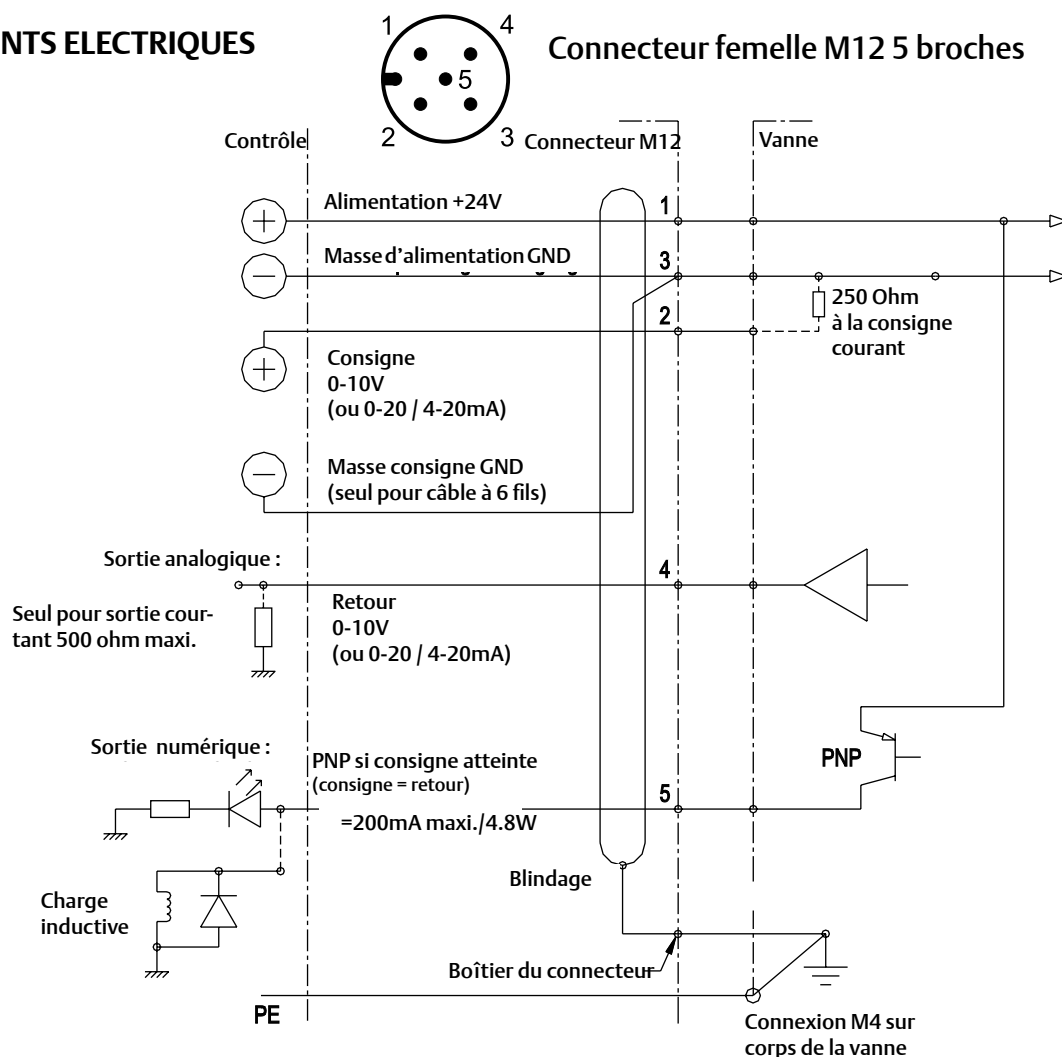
NTS ELECTRIQUES

1 4
5
2 3

Connecteur femelle M12 5 broches

Contrôle

Connecteur M12

Vanne

Alimentation +24V

1

Masse d'alimentation GND

3

250 Ohm
à la consigne
courant

2

Consigne
0-10V
(ou 0-20 / 4-20mA)

Masse consigne GND
(seul pour câble à 6 fils)

Sortie analogique :

4

Seul pour sortie courtant 500 ohm maxi.

Retour
0-10V
(ou 0-20 / 4-20mA)

Sortie numérique :

PNP si consigne atteinte
(consigne = retour)

PNP

5

=200mA maxi./4.8W

Blindage

Charge
inductive

Boîtier du connecteur

PE

Connexion M4 sur
corps de la vanne